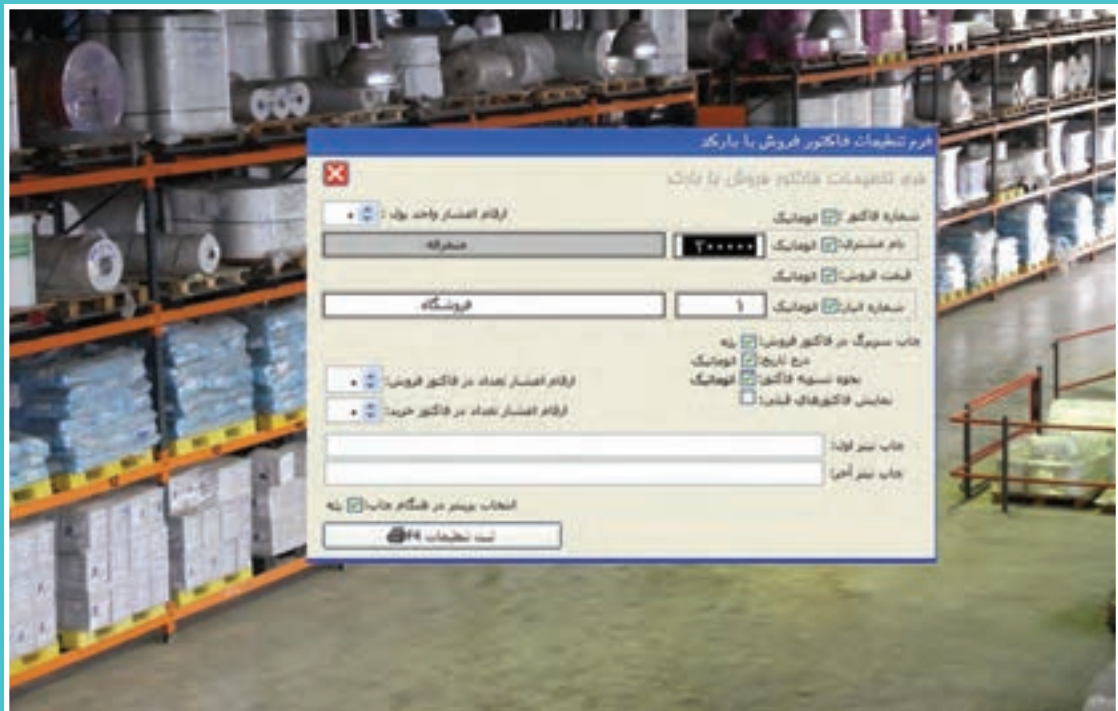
فرم تنظیمات فاکتور فروش با بارکد

فرم تنظیمات فاکتور فروش با بارکد

شماره فاکتور: اتوماتیک
ارقام اعشار واحد پول : ۰

نام مشتری: اتوماتیک ۲۰۰۰۰۰ متفرقه

قیمت فروش: اتوماتیک

شماره انبار: اتوماتیک ۱ فروشگاه

چاپ سربرگ در فاکتور فروش: بله
درج تاریخ: اتوماتیک
نحوه تسویه فاکتور: اتوماتیک
نمایش فاکتورهای قبلی:

ارقام اعشار تعداد در فاکتور فروش: ۰
ارقام اعشار تعداد در فاکتور خرید: ۰

چاپ تیتر اول:
چاپ تیتر آخر:

انتخاب پرینتر در هنگام چاپ: بله

ثبت تنظیمات F4